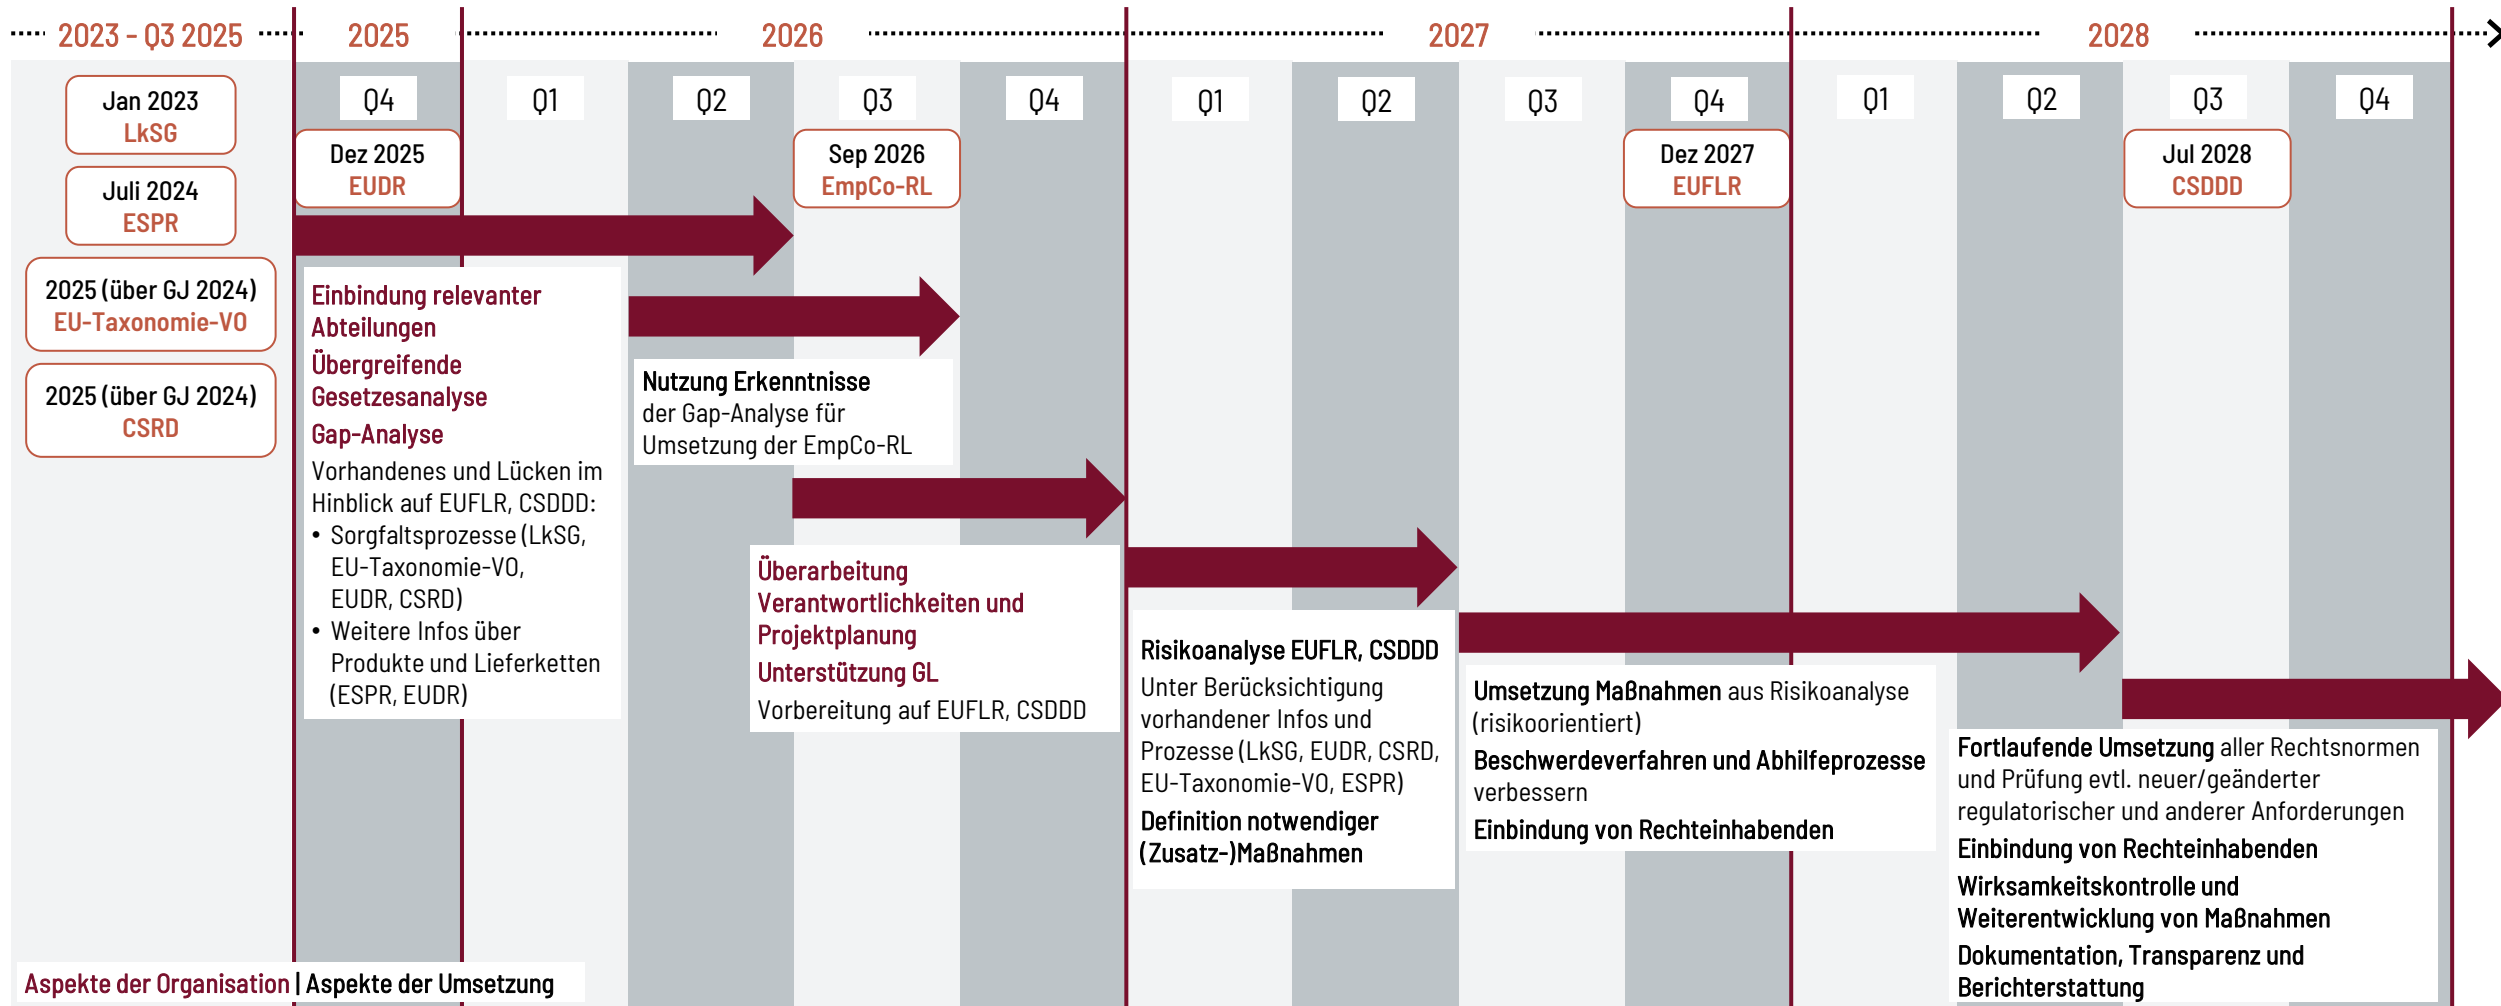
2023 - Q3 2025 2025 2026 2027 2028

Q4 Q1 Q2 Q3 Q4 Q1 Q2 Q3 Q4 Q1 Q2 Q3 Q4

Jan 2023
LkSG

Juli 2024
ESPR

2025 (über GJ 2024)
EU-Taxonomie-VO

2025 (über GJ 2024)
CSRD

Dez 2025
EUDR

Sep 2026
EmpCo-RL

Dez 2027
EUFLR

Jul 2028
CSDDD

Einbindung relevanter Abteilungen

Übergreifende Gesetzesanalyse

Gap-Analyse

Vorhandenes und Lücken im Hinblick auf EUFLR, CSDDD:
• Sorgfaltsprozesse (LkSG, EU-Taxonomie-VO, EUDR, CSRD)
• Weitere Infos über Produkte und Lieferketten (ESPR, EUDR)

Nutzung Erkenntnisse der Gap-Analyse für Umsetzung der EmpCo-RL

Überarbeitung Verantwortlichkeiten und Projektplanung

Unterstützung GL

Vorbereitung auf EUFLR, CSDDD

Risikoanalyse EUFLR, CSDDD

Unter Berücksichtigung vorhandener Infos und Prozesse (LkSG, EUDR, CSRD, EU-Taxonomie-VO, ESPR)

Definition notwendiger (Zusatz-)Maßnahmen

Umsetzung Maßnahmen aus Risikoanalyse (risikoorientiert)

Beschwerdeverfahren und Abhilfeprozesse verbessern

Einbindung von Rechteinhabenden

Fortlaufende Umsetzung aller Rechtsnormen und Prüfung evtl. neuer/geänderter regulatorischer und anderer Anforderungen

Einbindung von Rechteinhabenden

Wirksamkeitskontrolle und Weiterentwicklung von Maßnahmen

Dokumentation, Transparenz und Berichterstattung

Aspekte der Organisation | Aspekte der Umsetzung